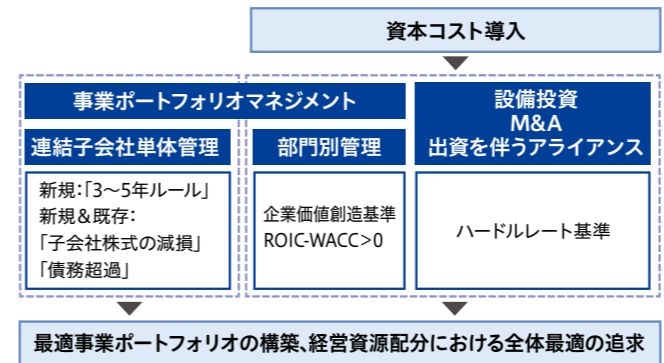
資本コスト導入

事業ポートフォリオマネジメント

連結子会社単体管理

新規:「3〜5年ルール」
新規&既存:
「子会社株式の減損」
「債務超過」

部門別管理

企業価値創造基準
ROIC-WACC>0

設備投資
M&A
出資を伴うアライアンス

ハードルレート基準

最適事業ポートフォリオの構築、経営資源配分における全体最適の追求